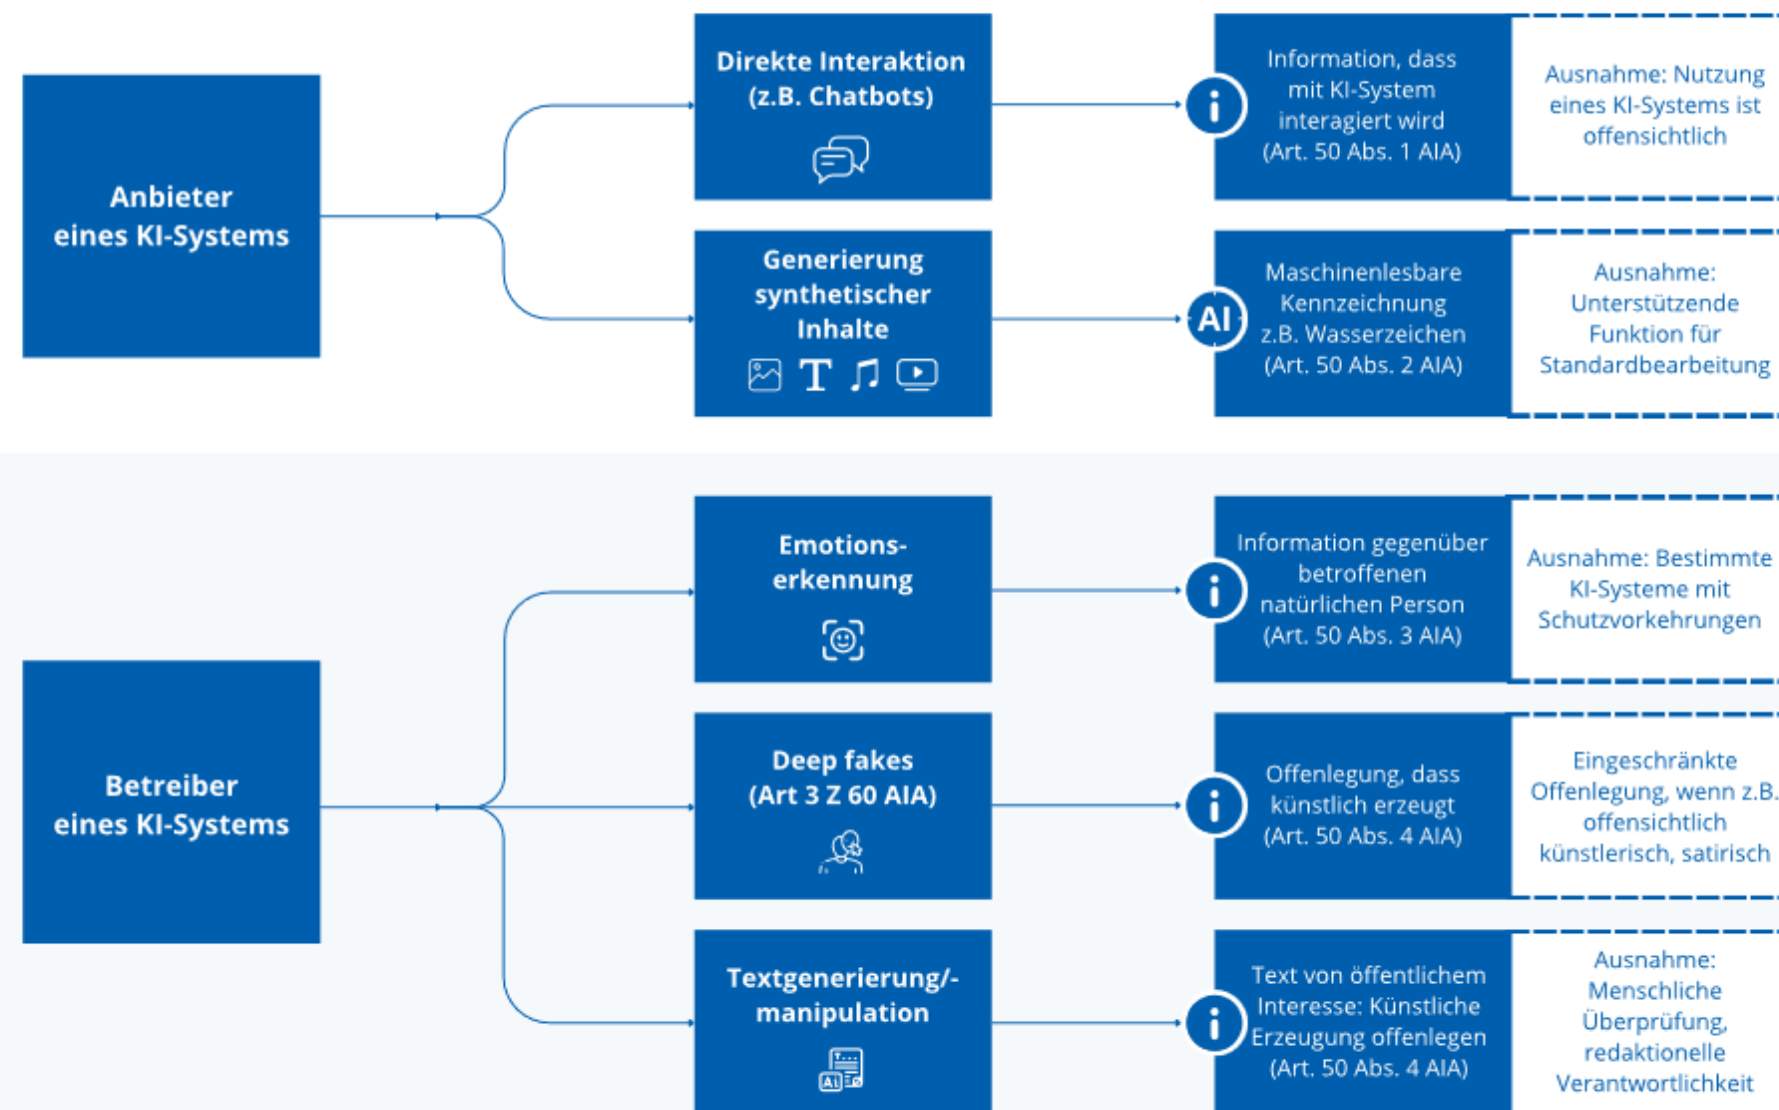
Anbieter eines KI-Systems

Direkte Interaktion (z.B. Chatbots)

Information, dass mit KI-System interagiert wird (Art. 50 Abs. 1 AIA)

Ausnahme: Nutzung eines KI-Systems ist offensichtlich

Generierung synthetischer Inhalte

T

AI

Maschinenlesbare Kennzeichnung z.B. Wasserzeichen (Art. 50 Abs. 2 AIA)

Ausnahme: Unterstützende Funktion für Standardbearbeitung

Betreiber eines KI-Systems

Emotionserkennung

Information gegenüber betroffenen natürlichen Person (Art. 50 Abs. 3 AIA)

Ausnahme: Bestimmte KI-Systeme mit Schutzvorkehrungen

Deep fakes (Art 3 Z 60 AIA)

Offenlegung, dass künstlich erzeugt (Art. 50 Abs. 4 AIA)

Eingeschränkte Offenlegung, wenn z.B. offensichtlich künstlerisch, satirisch

Textgenerierung/-manipulation

Text von öffentlichem Interesse: Künstliche Erzeugung offenlegen (Art. 50 Abs. 4 AIA)

Ausnahme: Menschliche Überprüfung, redaktionelle Verantwortlichkeit